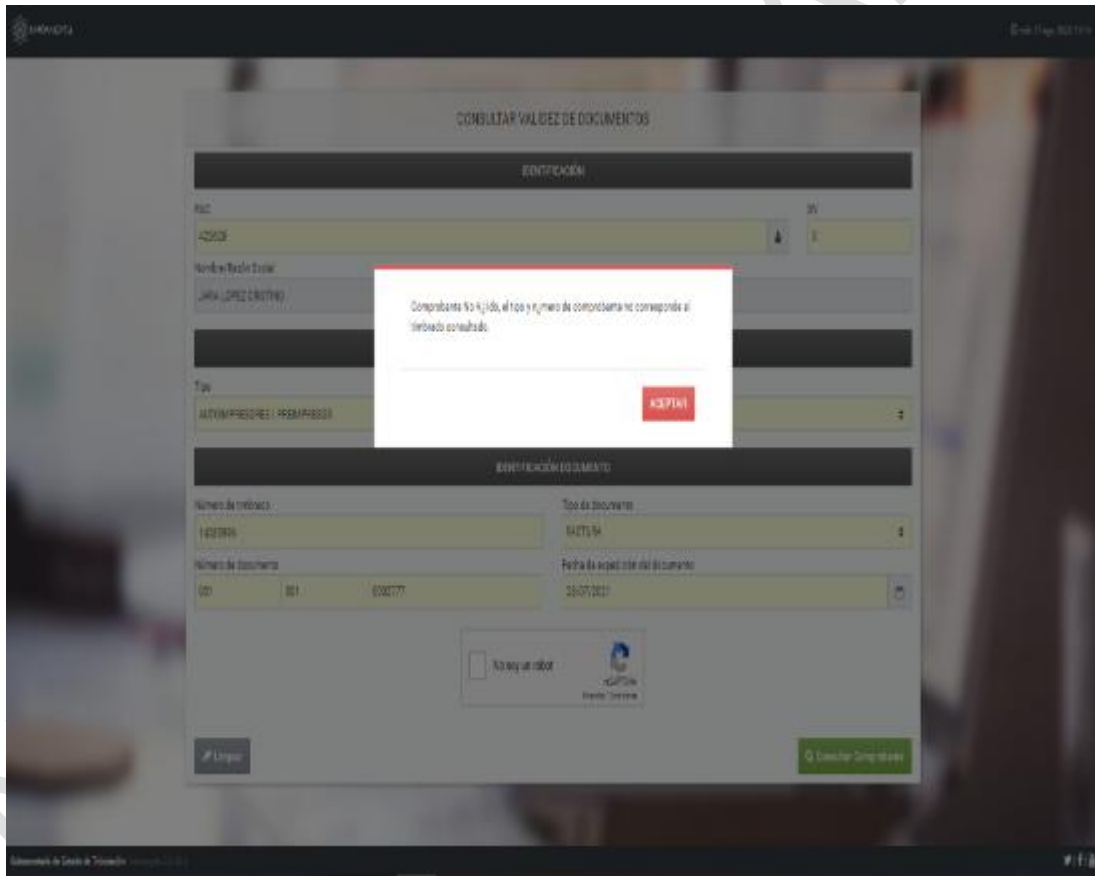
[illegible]

CONSULTAR VALIDEZ DE DOCUMENTOS

IDENTIFICACIÓN

RUC

425636

DV

Nombre/Razón Social

JARA LOPEZ CRISTINO

Comprobante No Válido, el tipo y número de comprobante no corresponde al timbrado consultado.

ACEPTAR

Tipo

AUTOIMPRESORES / PREIMPRESOS

IDENTIFICACIÓN DOCUMENTO

Número de timbrado

14551996

Tipo de documento

FACTURA

Número de documento

001

001

0000777

Fecha de expedición del documento

20/07/2021

No soy un robot

reCAPTCHA

Privacidad - Condiciones

Limpiar

Consultar Comprobante

Subsecretaría de Estado de Tributación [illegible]